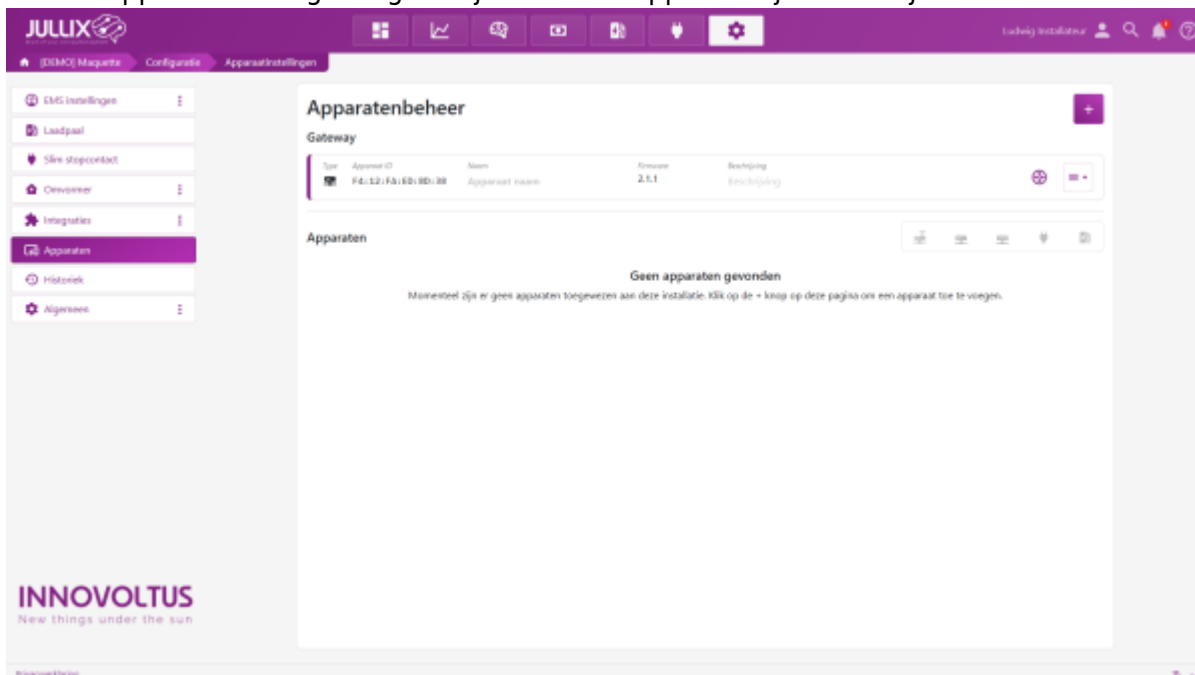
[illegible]

JULLIX

Ludwig Installateur

[DEMO] Maquette Configuratie Apparaatinstellingen

EMS instellingen
Laadpaal
Slim stopcontact
Omvormer
Integraties
Apparaten
Historiek
Algemeen

Apparatenbeheer

+

Gateway

| Type | Apparaat ID | Naam | Firmware | Beschrijving |
|---|---|---|---|---|
| | F4:12:FA:E0:8D:38 | Apparaat naam | 2.1.1 | Beschrijving |

Apparaten

Geen apparaten gevonden

Momenteel zijn er geen apparaten toegewezen aan deze installatie. Klik op de + knop op deze pagina om een apparaat toe te voegen.

INNOVOLTUS
New things under the sun

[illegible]